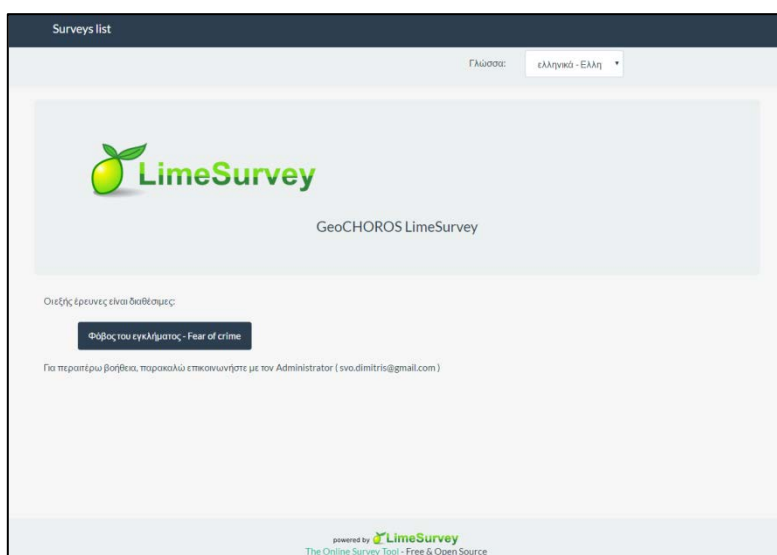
Surveys list

Γλώσσα: ελληνικά - Ελλη

LimeSurvey

GeoCHOROS LimeSurvey

Οι εξής έρευνες είναι διαθέσιμες:

Φόβος του εγκλήματος - Fear of crime

Για περαιτέρω βοήθεια, παρακαλώ επικοινωνήστε με τον Administrator ( svo.dimitris@gmail.com )

powered by LimeSurvey
The Online Survey Tool - Free & Open Source